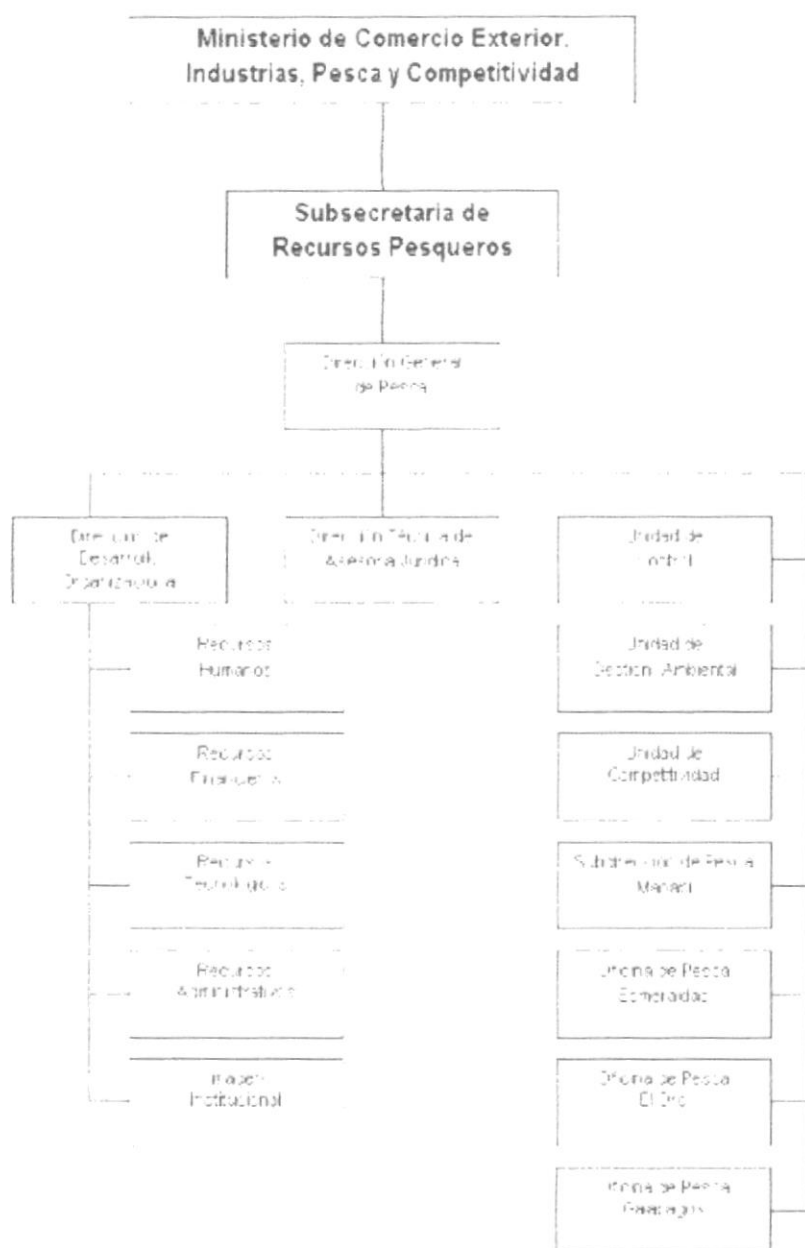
Ministerio de Comercio Exterior, Industrias, Pesca y Competitividad

Subsecretaria de Recursos Pesqueros

Dirección General de Pesca

Dirección de Desarrollo Organizacional

Dirección Técnica de Asesoría Jurídica

Unidad de Control

Recursos Humanos

Unidad de Gestión Ambiental

Recursos Financieros

Unidad de Competitividad

Recursos Tecnológicos

Subdirección de Pesca Manabí

Recursos Administrativos

Oficina de Pesca Esmeraldas

Imagen Institucional

Oficina de Pesca El Oro

Oficina de Pesca Galápagos